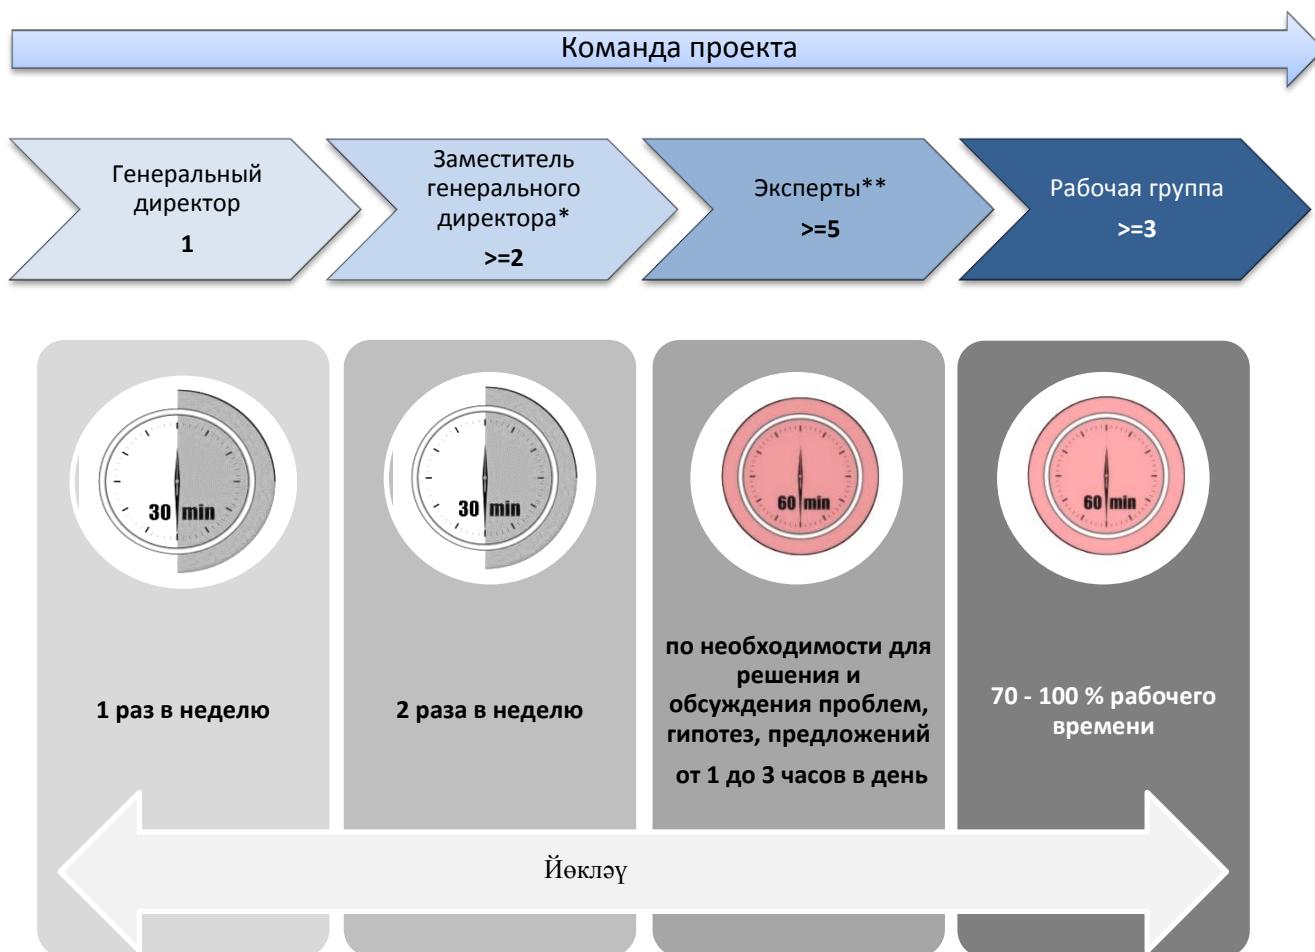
Команда проекта

Генеральный директор
1

Заместитель генерального директора*
>=2

Эксперты**
>=5

Рабочая группа
>=3

30 min

30 min

60 min

60 min

1 раз в неделю

2 раза в неделю

по необходимости для решения и обсуждения проблем, гипотез, предложений
от 1 до 3 часов в день

70 - 100 % рабочего времени

Йөкләү